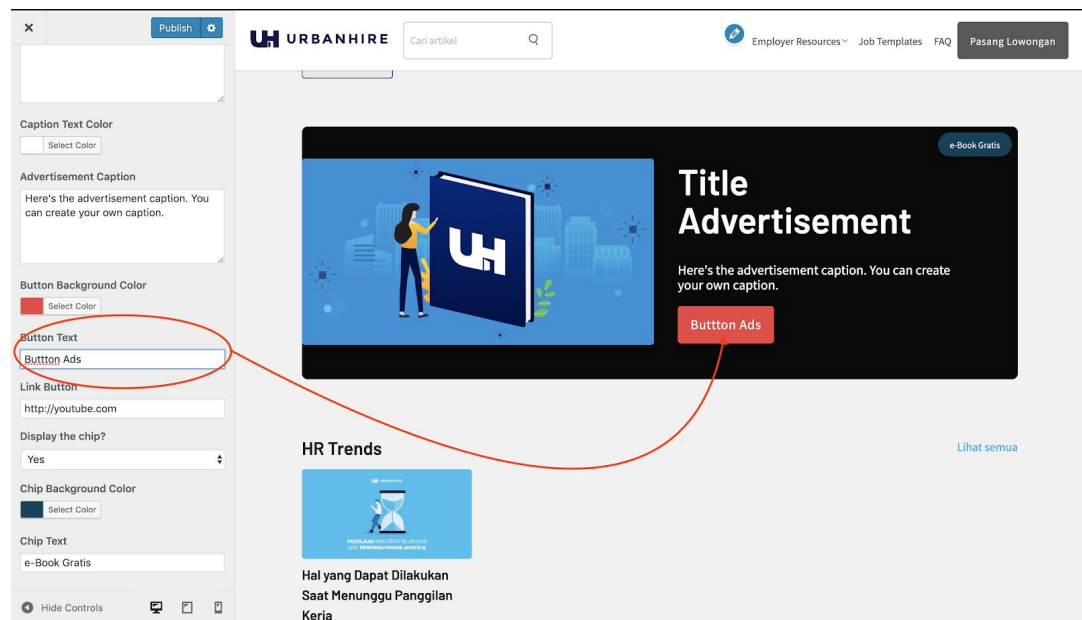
× Publish

Caption Text Color

Select Color

Advertisement Caption

Here's the advertisement caption. You can create your own caption.

Button Background Color

Select Color

Button Text

Buttton Ads

Link Button

http://youtube.com

Display the chip?

Yes

Chip Background Color

Select Color

Chip Text

e-Book Gratis

Hide Controls

UH URBANHIRE

Cari artikel

Employer Resources Job Templates FAQ Pasang Lowongan

e-Book Gratis

Title Advertisement

Here's the advertisement caption. You can create your own caption.

Buttton Ads

HR Trends

Lihat semua

UH URBANHIRE

PEKERJAAN YANG DAPAT DILAKUKAN SAAT MENUNGGU PANGGILAN KERJA

Hal yang Dapat Dilakukan Saat Menunggu Panggilan Kerja